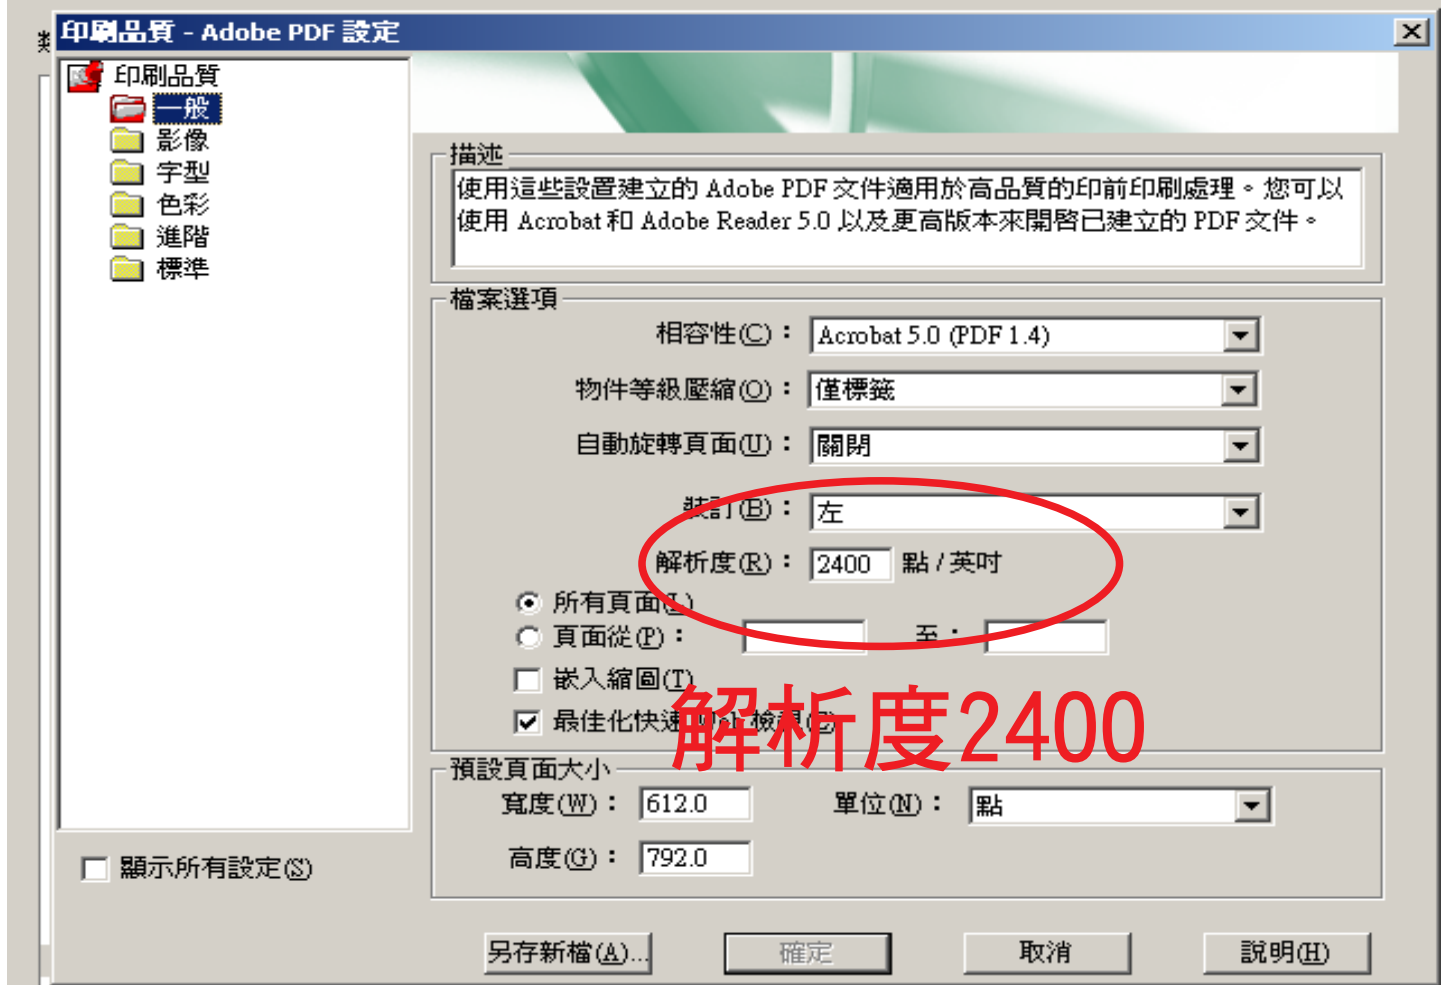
印刷品質 - Adobe PDF 設定

印刷品質
一般
影像
字型
色彩
進階
標準

描述
使用這些設置建立的 Adobe PDF 文件適用於高品質的印前印刷處理。您可以使用 Acrobat 和 Adobe Reader 5.0 以及更高版本來開啓已建立的 PDF 文件。

檔案選項
相容性(C)： Acrobat 5.0 (PDF 1.4)
物件等級壓縮(O)： 僅標籤
自動旋轉頁面(U)： 關閉
裝訂(B)： 左
解析度(R)： 2400 點 / 英吋
所有頁面(L)
頁面從(P)： 至：
嵌入縮圖(T)
最佳化快速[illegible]檢視(F)

解析度2400

預設頁面大小
寬度(W)： 612.0
單位(N)： 點
高度(G)： 792.0

顯示所有設定(S)

另存新檔(A)... 確定 取消 說明(H)